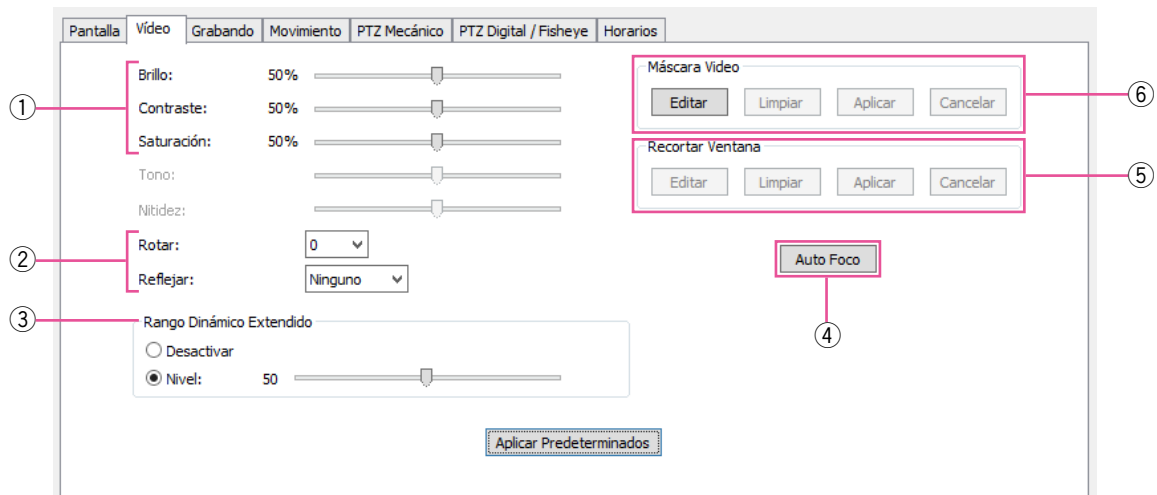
Pantalla Vídeo Grabando Movimiento PTZ Mecánico PTZ Digital / Fisheye Horarios

①
Brillo: 50%
Contraste: 50%
Saturación: 50%
Tono:
Nitidez:

②
Rotar: 0
Reflejar: Ninguno

③
Rango Dinámico Extendido
Desactivar
Nivel: 50

Máscara Video
Editar Limpiar Aplicar Cancelar
⑥

Recortar Ventana
Editar Limpiar Aplicar Cancelar
⑤

Auto Foco
④

Aplicar Predeterminados